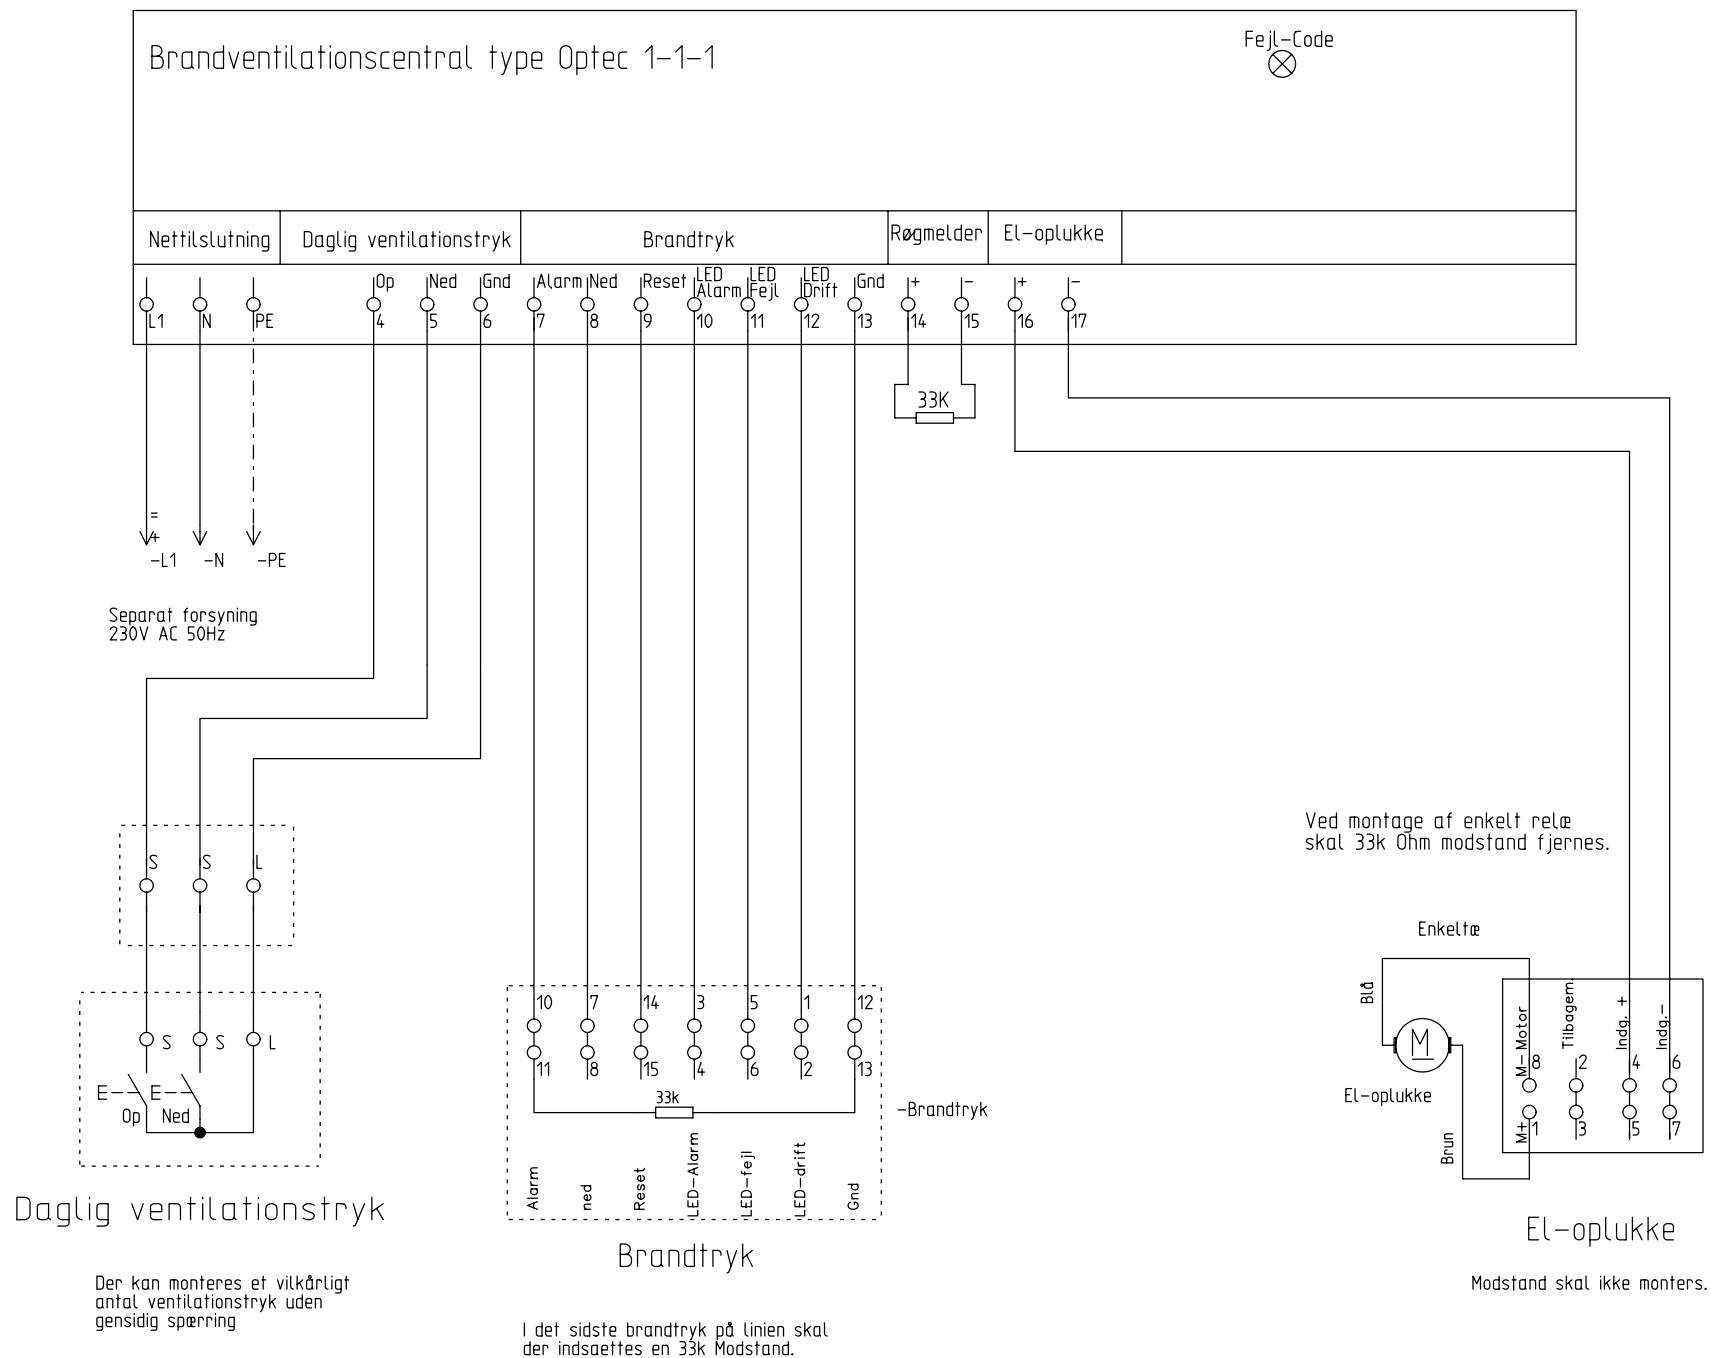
Brandventilationscentral type Optec 1-1-1

Fejl-Code

| Nettilslutning | Daglig ventilationstryk | Brandtryk | Røgmelder | El-oplukke |
|---|---|---|---|---|

L1 N PE

Op 4 Ned 5 Gnd 6

Alarm 7 Ned 8 Reset 9 LED Alarm 10 LED Fejl 11 LED Drift 12 Gnd 13

+ 14 − 15

+ 16 − 17

33K

= + -L1 -N -PE

Separat forsyning
230V AC 50Hz

S S L

S S L

E- E-
Op Ned

Daglig ventilationstryk

Der kan monteres et vilkårligt antal ventilationstryk uden gensidig spærring

10 7 14 3 5 1 12
11 8 15 4 6 2 13

33k

-Brandtryk

Alarm ned Reset LED-Alarm LED-fejl LED-drift Gnd

Brandtryk

I det sidste brandtryk på linien skal der indsaettes en 33k Modstand.

Ved montage af enkelt relæ skal 33k Ohm modstand fjernes.

Enkeltæ

Blå

M

El-oplukke

Brun

M-Motor 8
M+ 1
Tilbagem. 2
3
Indg. + 4
5
Indg.- 6
7

El-oplukke

Modstand skal ikke monters.